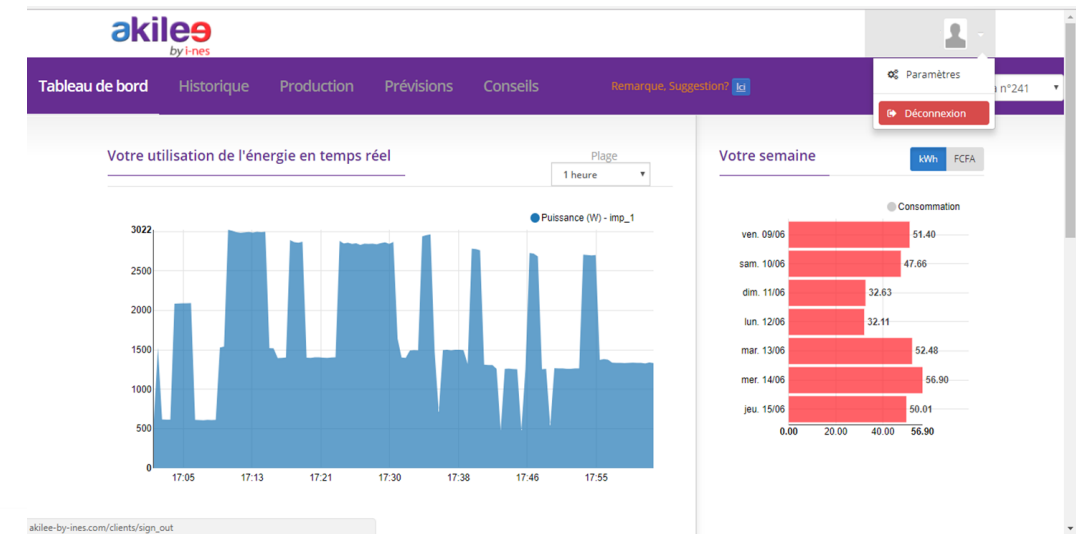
akilee
by i-nes

Tableau de bord
Historique
Production
Prévisions
Conseils
Remarque, Suggestion? Ici

Paramètres
Déconnexion
n°241

Votre utilisation de l'énergie en temps réel
Plage
1 heure

Puissance (W) - imp_1

3022
2500
2000
1500
1000
500
0
17:05
17:13
17:21
17:30
17:38
17:46
17:55

Votre semaine
kWh
FCFA

Consommation

| | |
|---|---|
| ven. 09/06 | 51.40 |
| sam. 10/06 | 47.66 |
| dim. 11/06 | 32.63 |
| lun. 12/06 | 32.11 |
| mar. 13/06 | 52.48 |
| mer. 14/06 | 56.90 |
| jeu. 15/06 | 50.01 |

0.00
20.00
40.00
56.90

akilee-by-ines.com/clients/sign_out